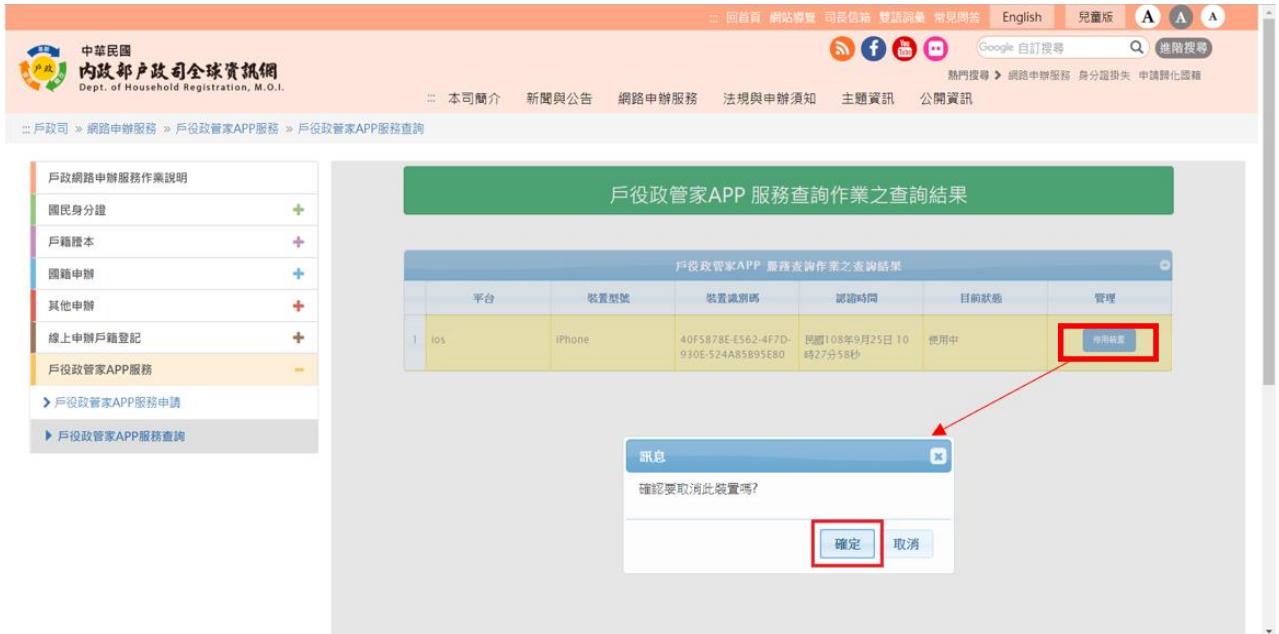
::: 回首頁 網站導覽 司長信箱 雙語詞彙 常見問答 English 兒童版 A A A

中華民國
內政部戶政司全球資訊網
Dept. of Household Registration, M.O.I.

Google 自訂搜尋 進階搜尋

熱門搜尋 ▶ 網路申辦服務 身分證掛失 申請歸化國籍

::: 本司簡介 新聞與公告 網路申辦服務 法規與申辦須知 主題資訊 公開資訊

::: 戶政司 » 網路申辦服務 » 戶役政管家APP服務 » 戶役政管家APP服務查詢

戶政網路申辦服務作業說明
國民身分證 +
戶籍謄本 +
國籍申辦 +
其他申辦 +
線上申辦戶籍登記 +
戶役政管家APP服務 −
› 戶役政管家APP服務申請
› 戶役政管家APP服務查詢

戶役政管家APP 服務查詢作業之查詢結果

戶役政管家APP 服務查詢作業之查詢結果

| | 平台 | 裝置型號 | 裝置識別碼 | 認證時間 | 目前狀態 | 管理 |
|---|---|---|---|---|---|---|
| 1 | ios | iPhone | 40F5878E-E562-4F7D-930E-524A85B95E80 | 民國108年9月25日 10時27分58秒 | 使用中 | 停用裝置 |

訊息
確認要取消此裝置嗎?
確定 取消